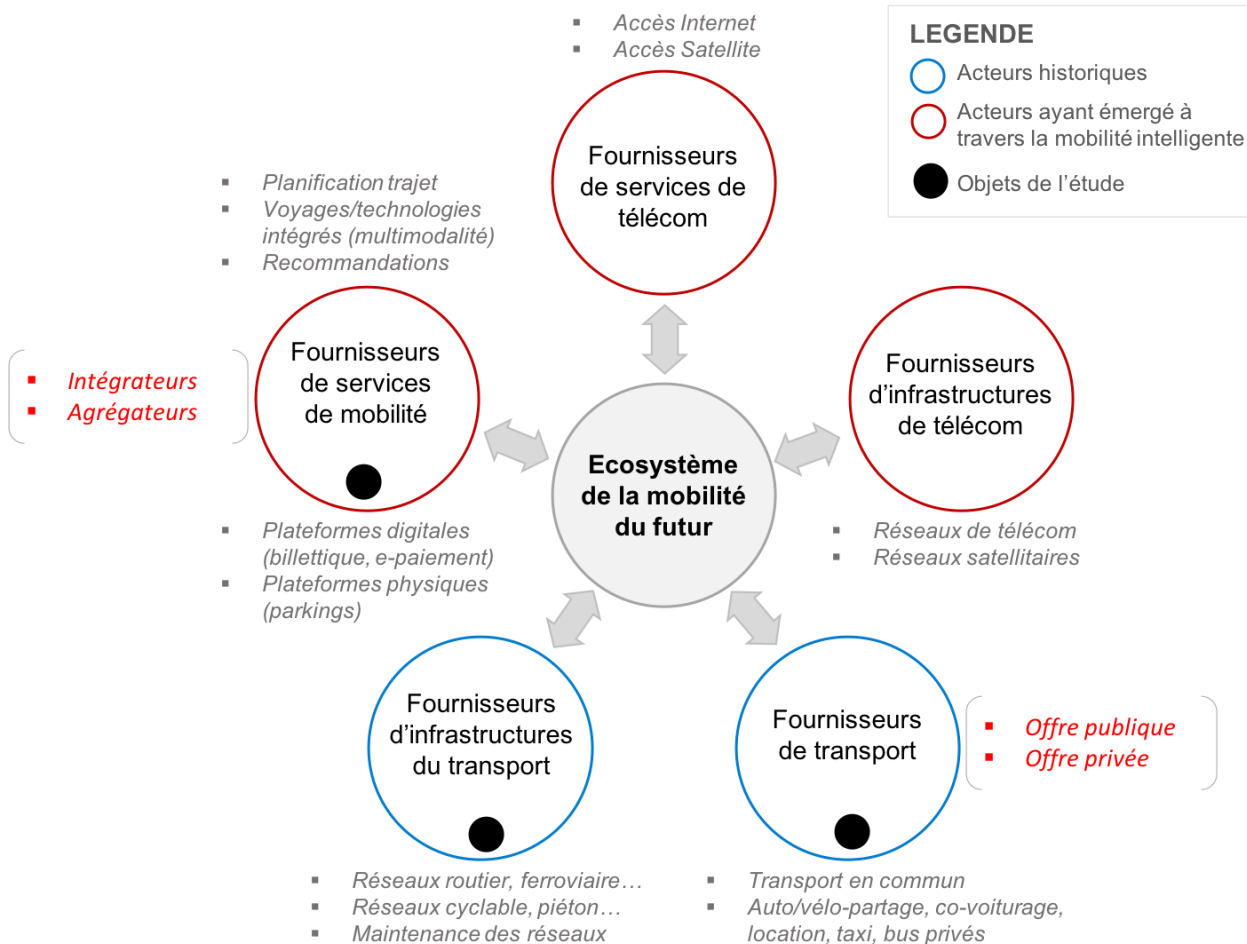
▪ Accès Internet
▪ Accès Satellite

LEGENDE
Acteurs historiques
Acteurs ayant émergé à travers la mobilité intelligente
Objets de l'étude

Fournisseurs de services de télécom

▪ Planification trajet
▪ Voyages/technologies intégrés (multimodalité)
▪ Recommandations

▪ Intégrateurs
▪ Agrégateurs

Fournisseurs de services de mobilité

Fournisseurs d'infrastructures de télécom

Ecosystème de la mobilité du futur

▪ Plateformes digitales (billettique, e-paiement)
▪ Plateformes physiques (parkings)

▪ Réseaux de télécom
▪ Réseaux satellitaires

Fournisseurs d'infrastructures du transport

Fournisseurs de transport

▪ Offre publique
▪ Offre privée

▪ Réseaux routier, ferroviaire…
▪ Réseaux cyclable, piéton…
▪ Maintenance des réseaux

▪ Transport en commun
▪ Auto/vélo-partage, co-voiturage, location, taxi, bus privés